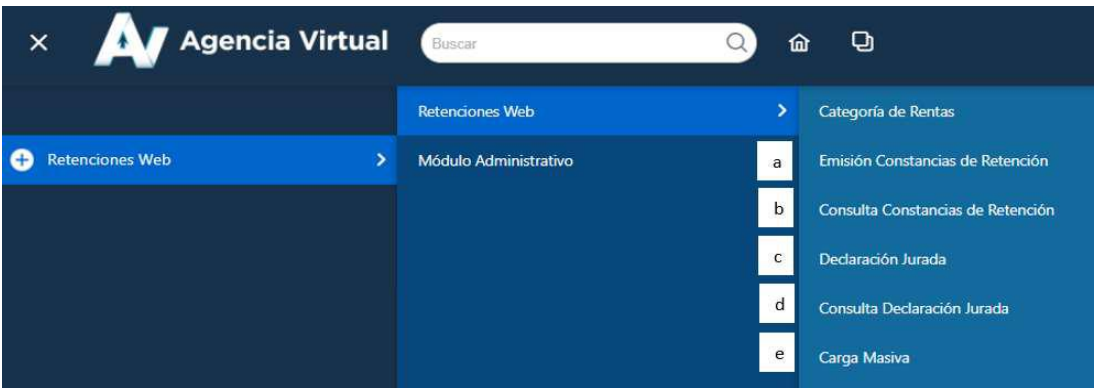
× AV Agencia Virtual

Buscar

Retenciones Web

Retenciones Web

Módulo Administrativo

Categoría de Rentas

a Emisión Constancias de Retención

b Consulta Constancias de Retención

c Declaración Jurada

d Consulta Declaración Jurada

e Carga Masiva